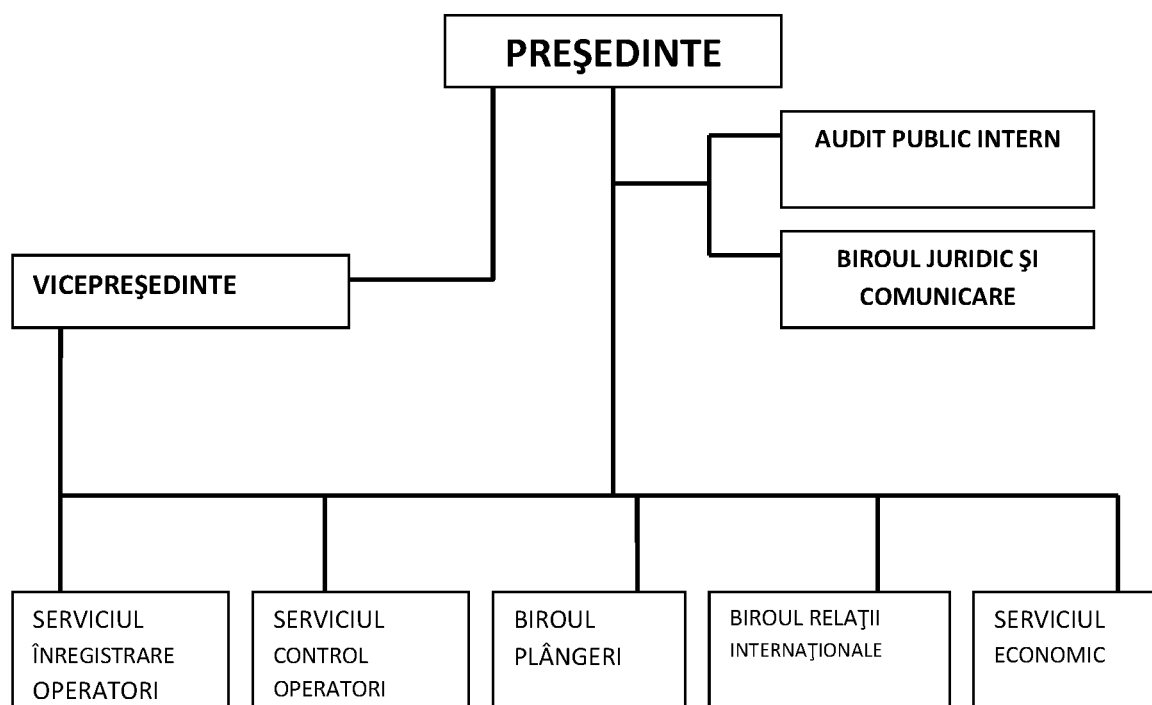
PREŞEDINTE

AUDIT PUBLIC INTERN

BIROUL JURIDIC ŞI COMUNICARE

VICEPREŞEDINTE

SERVICIUL ÎNREGISTRARE OPERATORI

SERVICIUL CONTROL OPERATORI

BIROUL PLÂNGERI

BIROUL RELAŢII INTERNAŢIONALE

SERVICIUL ECONOMIC